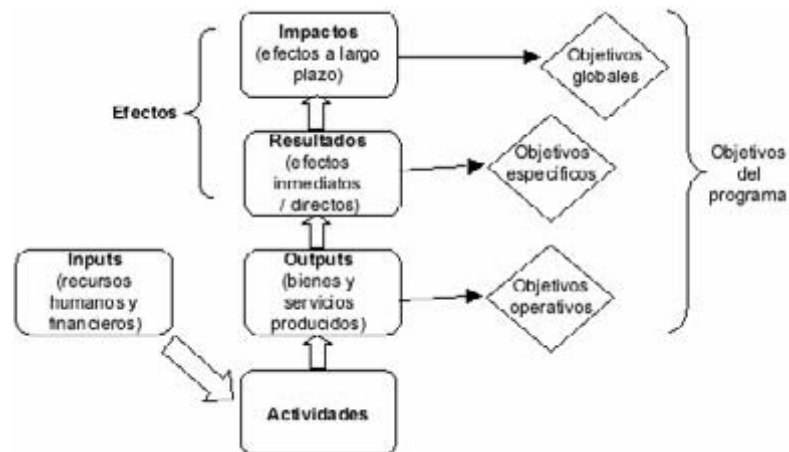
Impactos
(efectos a largo plazo)

Objetivos globales

Efectos

Resultados
(efectos inmediatos / directos)

Objetivos específicos

Objetivos del programa

Inputs
(recursos humanos y financieros)

Outputs
(bienes y servicios producidos)

Objetivos operativos

Actividades